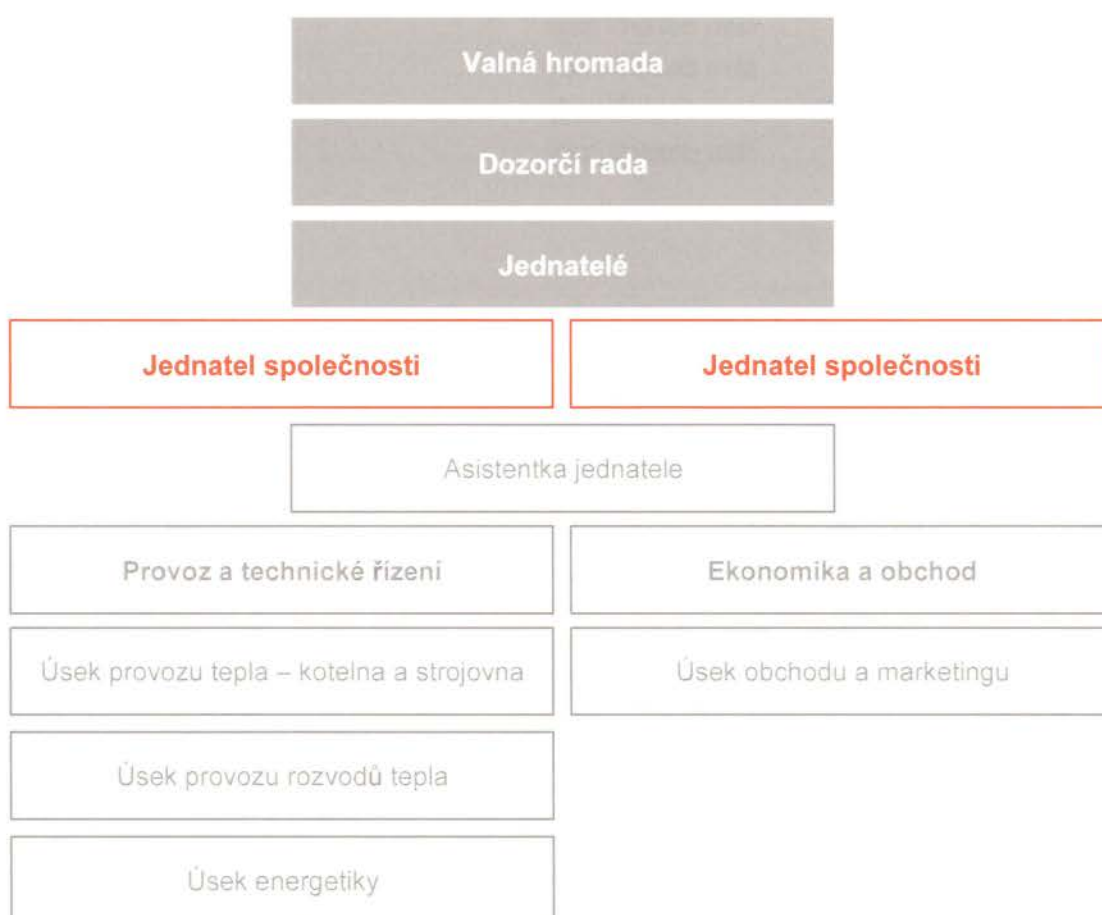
Valná hromada

Dozorčí rada

Jednatelé

Jednatel společnosti

Jednatel společnosti

Asistentka jednatele

Provoz a technické řízení

Ekonomika a obchod

Úsek provozu tepla – kotelna a strojovna

Úsek obchodu a marketingu

Úsek provozu rozvodů tepla

Úsek energetiky